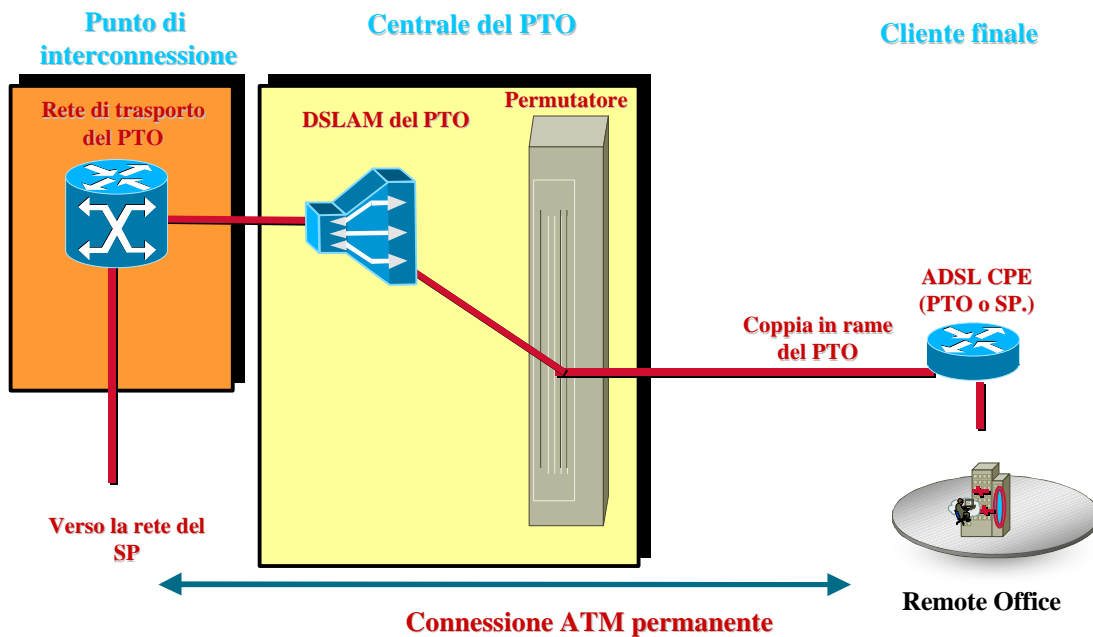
Punto di interconnessione

Centrale del PTO

Cliente finale

Rete di trasporto del PTO

DSLAM del PTO

Permutatore

ADSL CPE (PTO o SP.)

Coppia in rame del PTO

Verso la rete del SP

Remote Office

Connessione ATM permanente